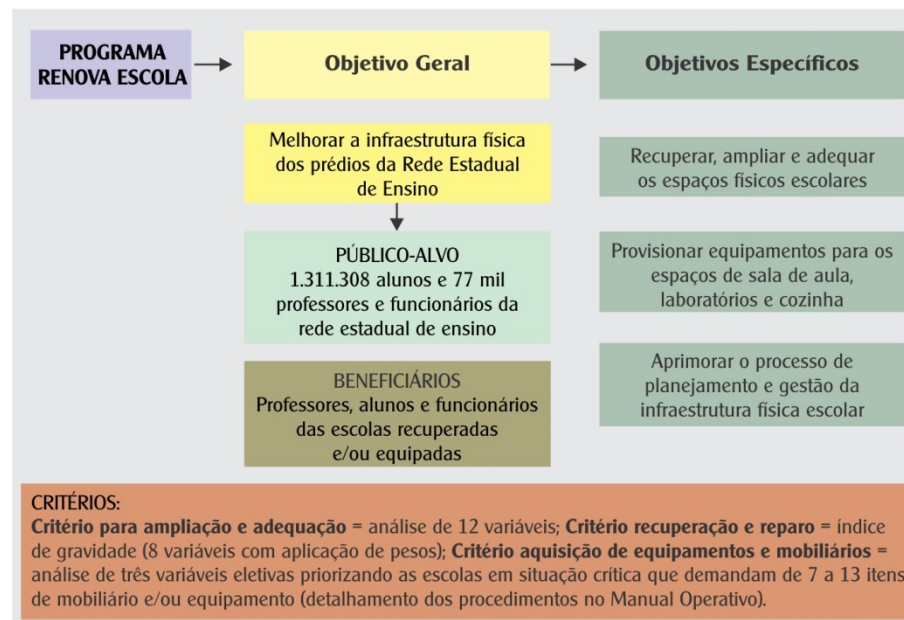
PROGRAMA RENOVA ESCOLA

Objetivo Geral

Objetivos Específicos

Melhorar a infraestrutura física dos prédios da Rede Estadual de Ensino

PÚBLICO-ALVO
1.311.308 alunos e 77 mil professores e funcionários da rede estadual de ensino

BENEFICIÁRIOS
Professores, alunos e funcionários das escolas recuperadas e/ou equipadas

Recuperar, ampliar e adequar os espaços físicos escolares

Provisionar equipamentos para os espaços de sala de aula, laboratórios e cozinha

Aprimorar o processo de planejamento e gestão da infraestrutura física escolar

CRITÉRIOS:
Critério para ampliação e adequação = análise de 12 variáveis; Critério recuperação e reparo = índice de gravidade (8 variáveis com aplicação de pesos); Critério aquisição de equipamentos e mobiliários = análise de três variáveis eletivas priorizando as escolas em situação crítica que demandam de 7 a 13 itens de mobiliário e/ou equipamento (detalhamento dos procedimentos no Manual Operativo).